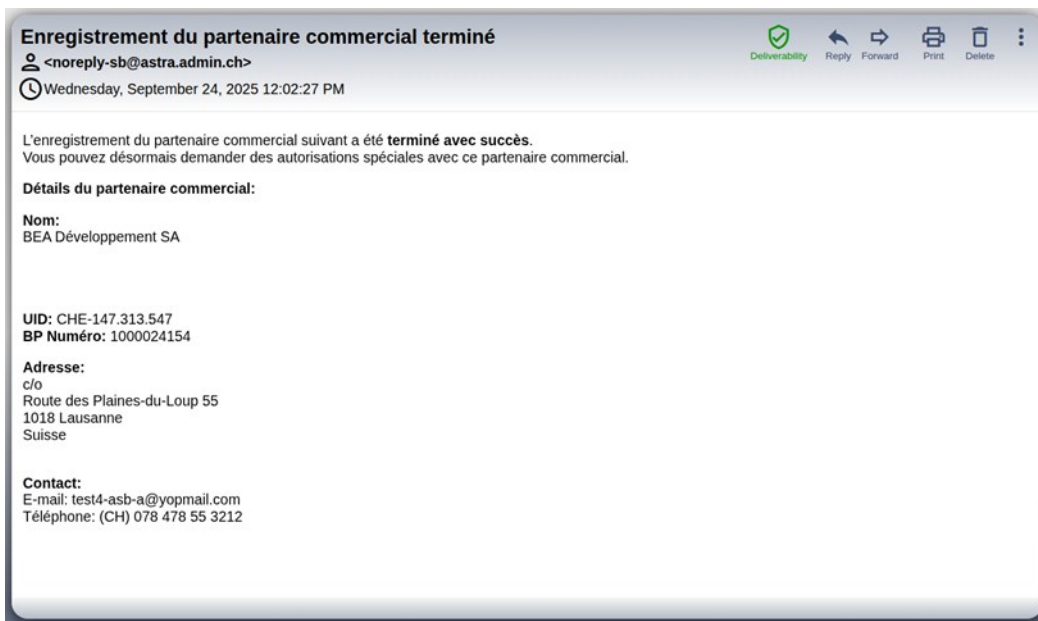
Enregistrement du partenaire commercial terminé
<noreply-sb@astra.admin.ch>
Wednesday, September 24, 2025 12:02:27 PM

Deliverability Reply Forward Print Delete

L'enregistrement du partenaire commercial suivant a été **terminé avec succès**.
Vous pouvez désormais demander des autorisations spéciales avec ce partenaire commercial.

**Détails du partenaire commercial:**

**Nom:**
BEA Développement SA

**UID:** CHE-147.313.547
**BP Numéro:** 1000024154

**Adresse:**
c/o
Route des Plaines-du-Loup 55
1018 Lausanne
Suisse

**Contact:**
E-mail: test4-asb-a@yopmail.com
Téléphone: (CH) 078 478 55 3212